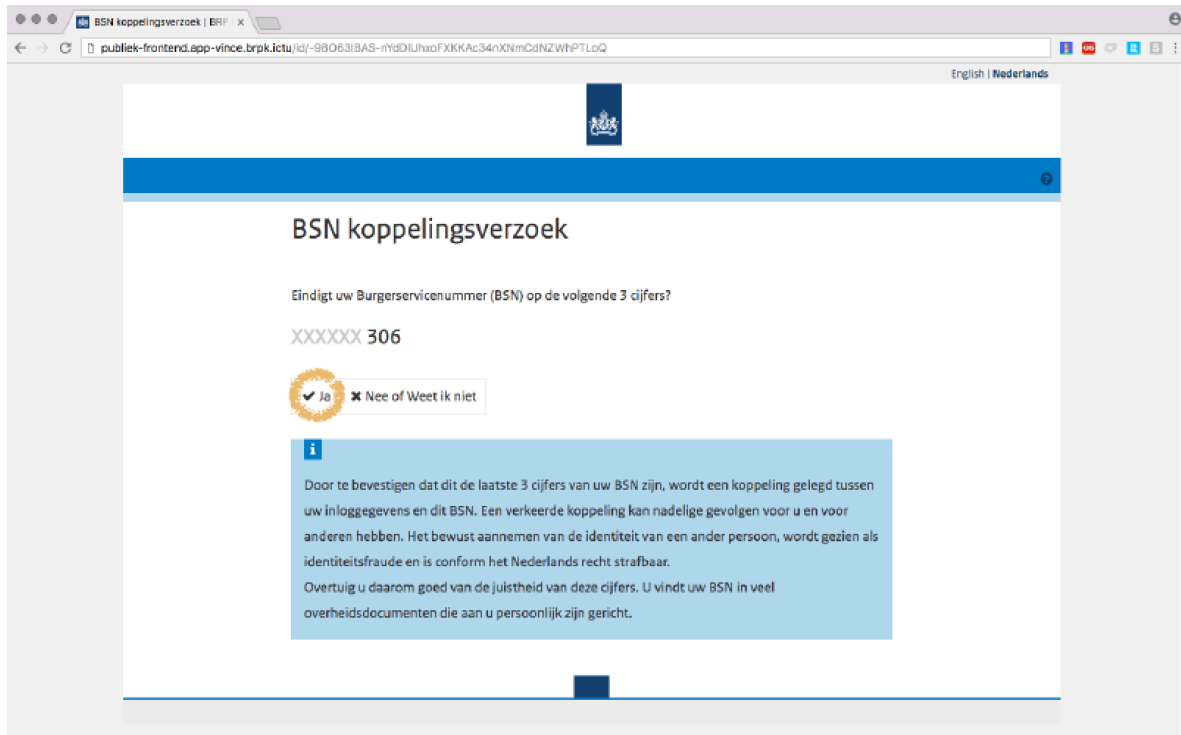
BSN koppelingsverzoek | BRP ×

publiek-frontend.app-vince.brpk.ictu/id/-98O63I8AS-rYdDIUhxoFXKKAc34nXNmCdNZWhPTLoQ

English | Nederlands

BSN koppelingsverzoek

Eindigt uw Burgerservicenummer (BSN) op de volgende 3 cijfers?

XXXXXX 306

✔ Ja ✖ Nee of Weet ik niet

i

Door te bevestigen dat dit de laatste 3 cijfers van uw BSN zijn, wordt een koppeling gelegd tussen uw inloggegevens en dit BSN. Een verkeerde koppeling kan nadelige gevolgen voor u en voor anderen hebben. Het bewust aannemen van de identiteit van een ander persoon, wordt gezien als identiteitsfraude en is conform het Nederlands recht strafbaar.
Overtuig u daarom goed van de juistheid van deze cijfers. U vindt uw BSN in veel overheidsdocumenten die aan u persoonlijk zijn gericht.